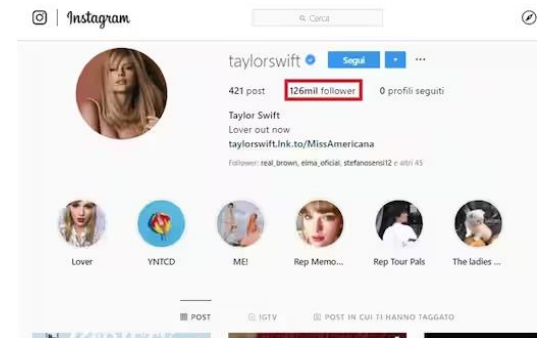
Instagram

Cerca

taylorswift Segui ···

421 post 126mil follower 0 profili seguiti

Taylor Swift
Lover out now
taylorswift.lnk.to/MissAmericana

Follower: real_brown, elma_oficial, stefanosensi12 e altri 45

Lover YNTCD ME! Rep Memo... Rep Tour Pals The ladies ...

POST IGTV POST IN CUI TI HANNO TAGGATO